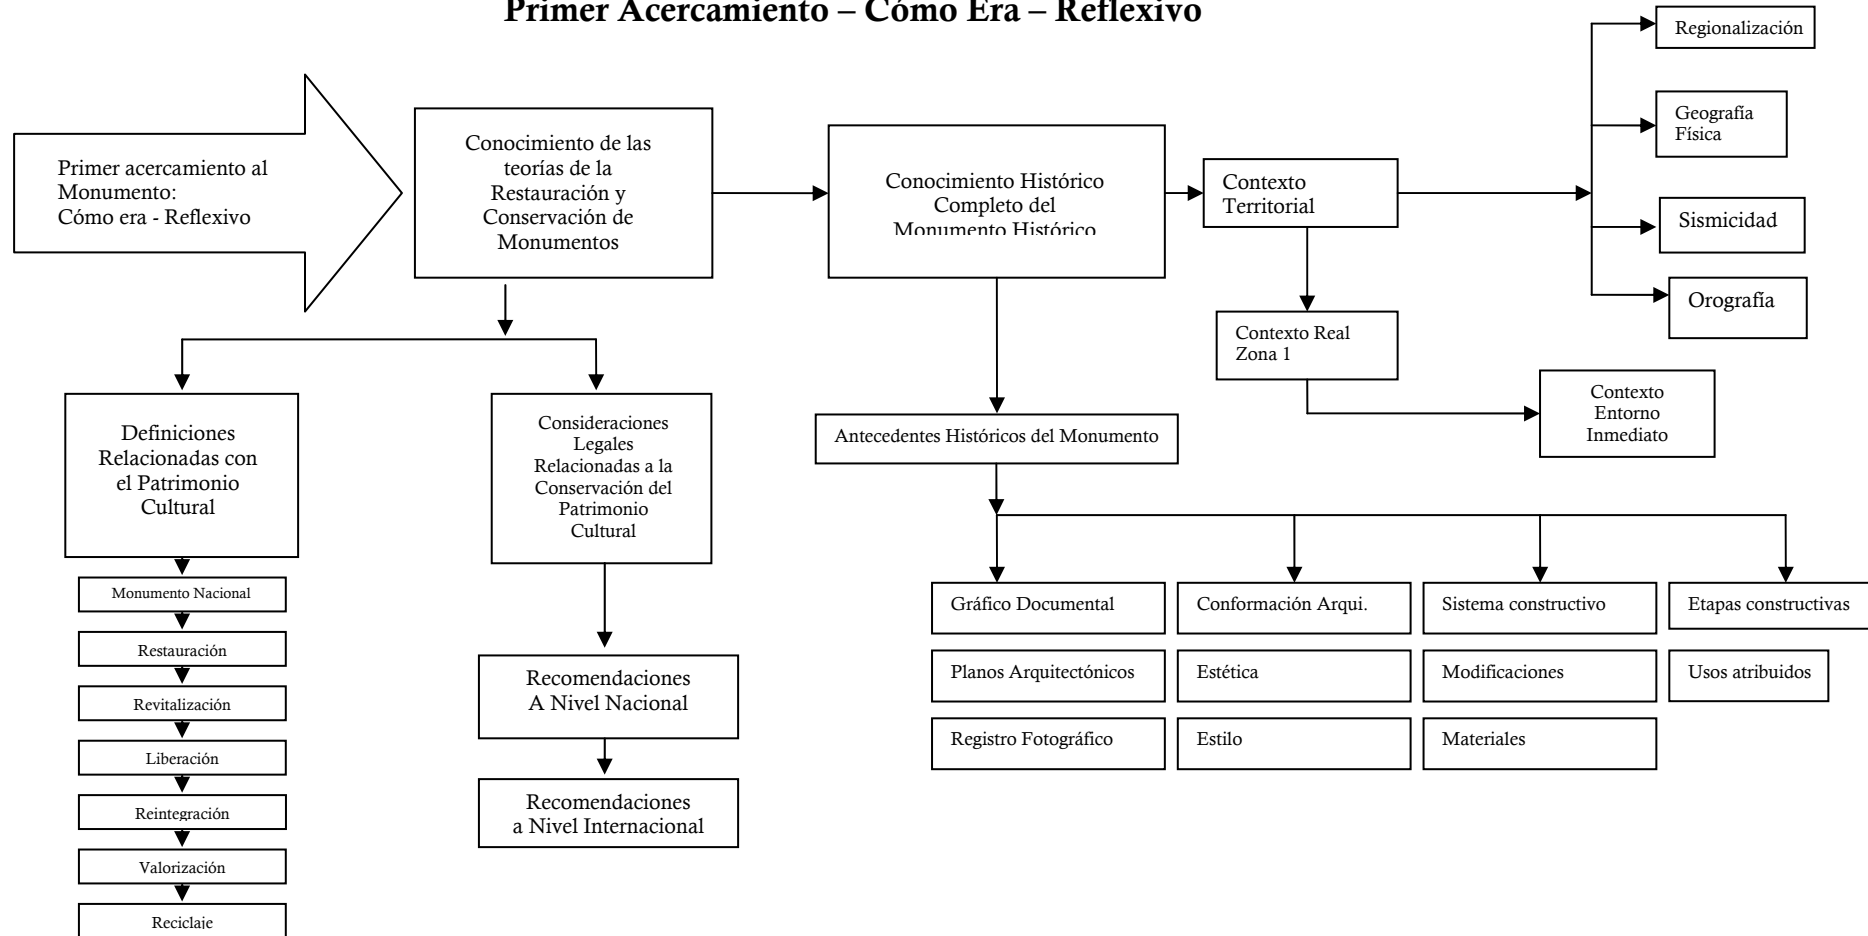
Primer Acercamiento – Cómo Era – Reflexivo

Primer acercamiento al Monumento: Cómo era - Reflexivo

Conocimiento de las teorías de la Restauración y Conservación de Monumentos

Conocimiento Histórico Completo del Monumento Histórico

Contexto Territorial

Regionalización

Geografía Física

Sismicidad

Orografía

Contexto Real Zona 1

Contexto Entorno Inmediato

Definiciones Relacionadas con el Patrimonio Cultural

Monumento Nacional

Restauración

Revitalización

Liberación

Reintegración

Valorización

Reciclaje

Consideraciones Legales Relacionadas a la Conservación del Patrimonio Cultural

Recomendaciones A Nivel Nacional

Recomendaciones a Nivel Internacional

Antecedentes Históricos del Monumento

Gráfico Documental

Planos Arquitectónicos

Registro Fotográfico

Conformación Arqui.

Estética

Estilo

Sistema constructivo

Modificaciones

Materiales

Etapas constructivas

Usos atribuidos